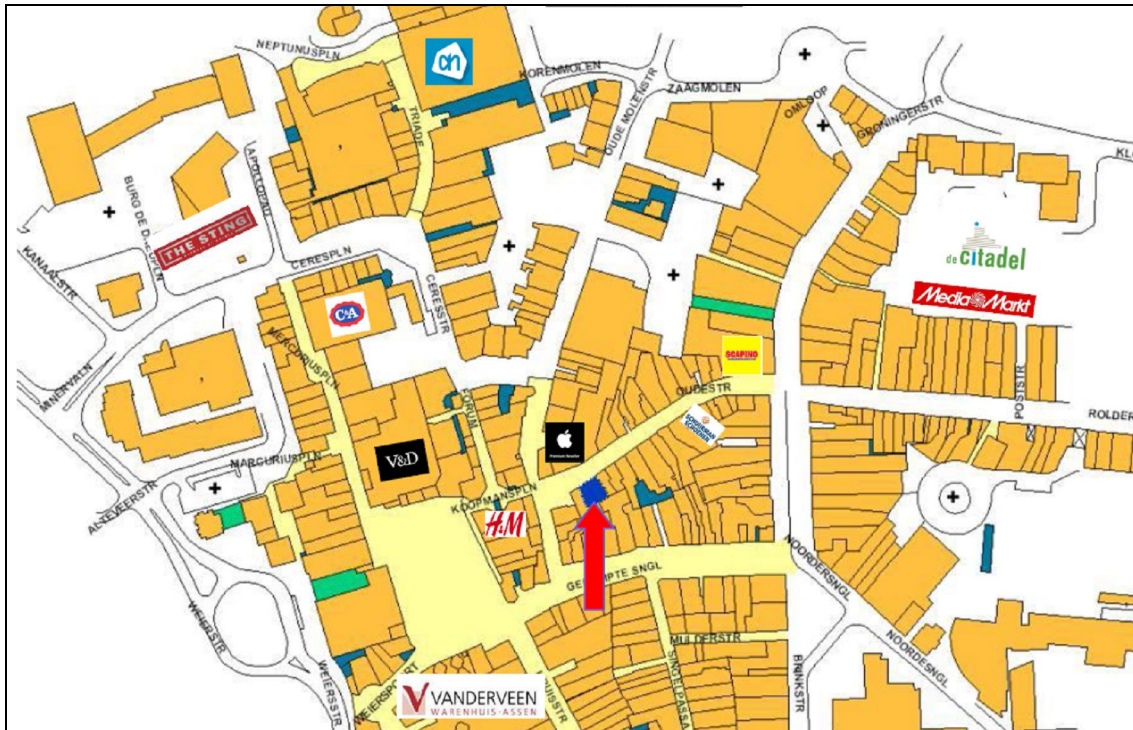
NEPTUNUSPLN
ah
KORENMOLEN
ZAAGMOLEN
OUDE MOLENSTR
OMLOOP
GRONINGERSTR
KL
TRIADE
APOLLOPLN
BURG DE D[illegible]PLN
THE STING
KANAALSTR
CERESPLN
CERESSTR
de citadel
MediaMarkt
C&A
MERCURIUSPLN
SCAPINO
MINERVALN
FORUM
OUDESTR
ROLDER
POSTSTR
Premium Reseller
V&D
MARCURIUSPLN
KOOPMANSPLN
H&M
ALTEVEERSTR
GEDEMPTE SNGL
NOORDERSNGL
NOORDESNGL
WEIERSTR
MULDERSTR
SINGELPASSAGE
BRINKSTR
WEIERSPOORT
KRUISSTR
VANDERVEEN
WARENHUIS·ASSEN